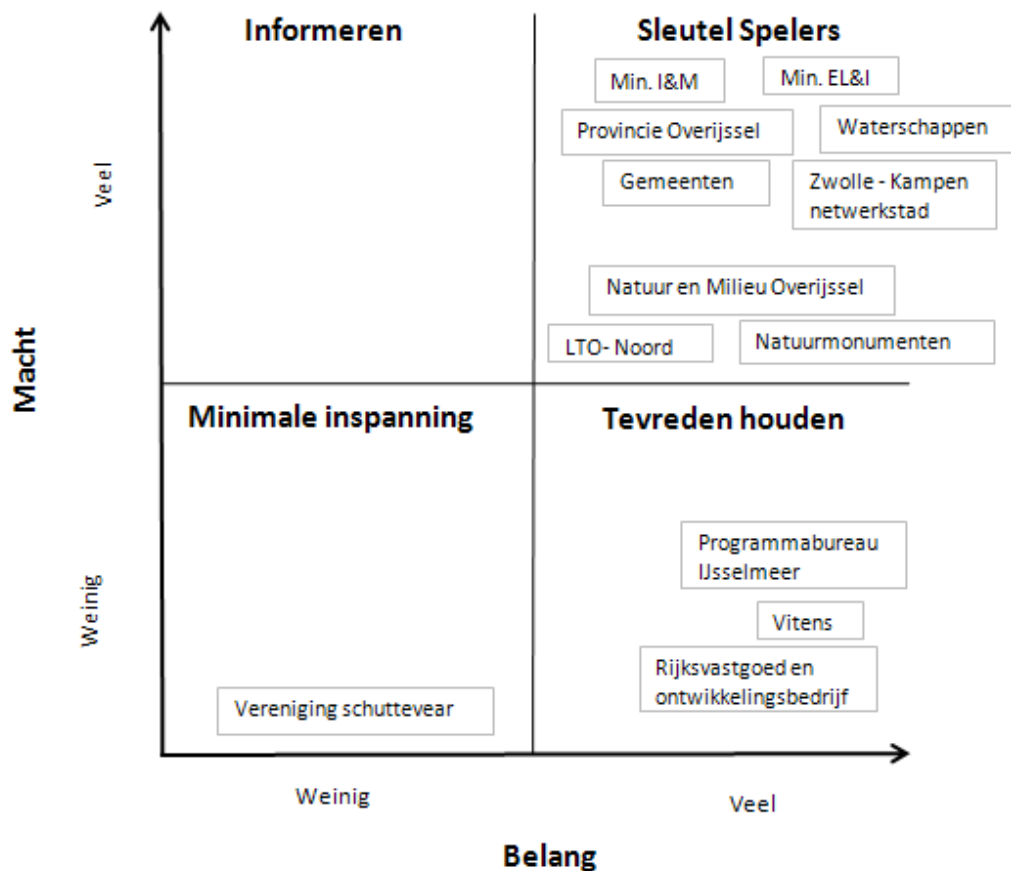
Informeren

Sleutel Spelers

Min. I&M

Min. EL&I

Provincie Overijssel

Waterschappen

Gemeenten

Zwolle - Kampen netwerkstad

Natuur en Milieu Overijssel

LTO- Noord

Natuurmonumenten

Veel

Macht

Weinig

Minimale inspanning

Tevreden houden

Programmabureau IJsselmeer

Vitens

Rijksvastgoed en ontwikkelingsbedrijf

Vereniging schuttevear

Weinig

Veel

Belang